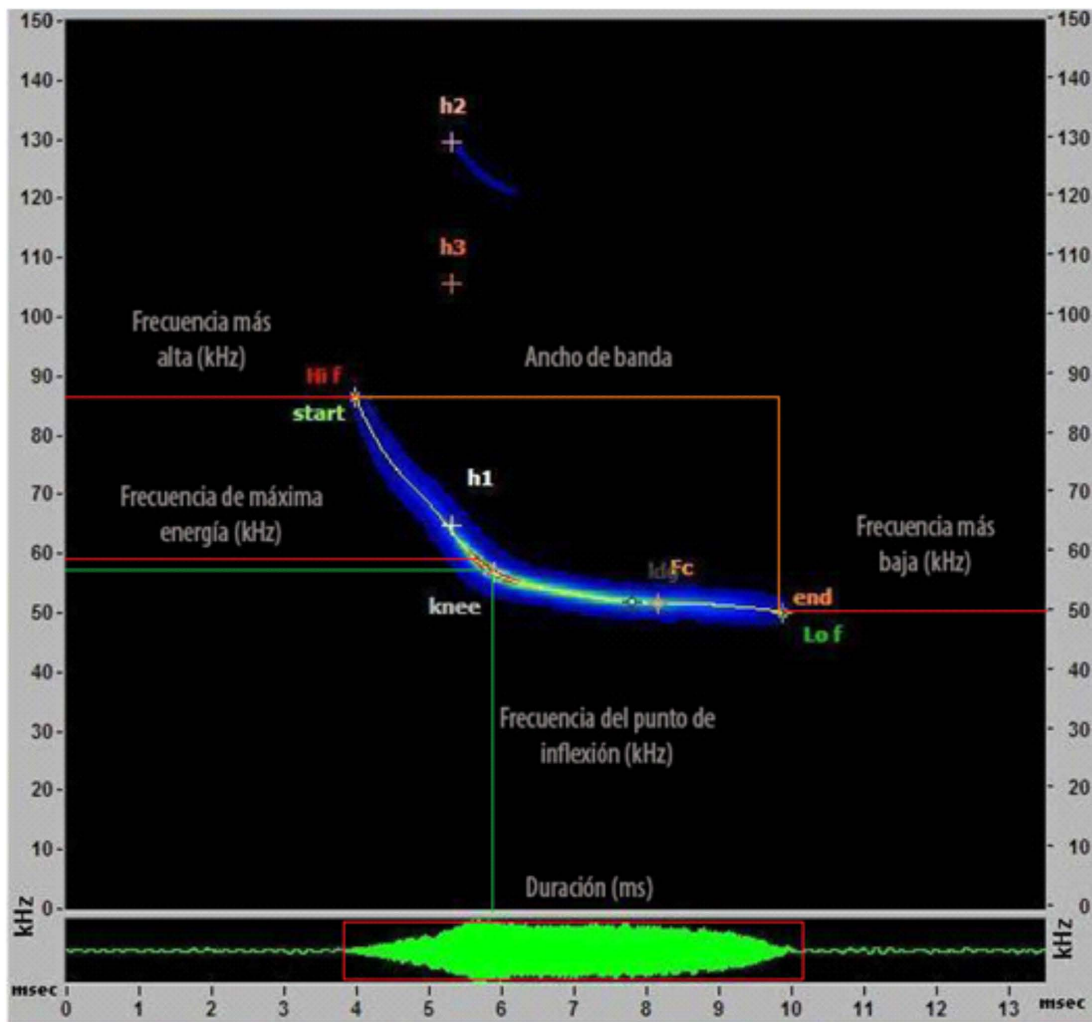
150
140
130
120
110
100
90
80
70
60
50
40
30
20
10
0
kHz

150
140
130
120
110
100
90
80
70
60
50
40
30
20
10
0
kHz

h2
h3
Frecuencia más alta (kHz)
Ancho de banda
Hi f
start
h1
Frecuencia de máxima energía (kHz)
Frecuencia más baja (kHz)
Fc
end
knee
Lo f
Frecuencia del punto de inflexión (kHz)
Duración (ms)

msec
0 1 2 3 4 5 6 7 8 9 10 11 12 13
msec